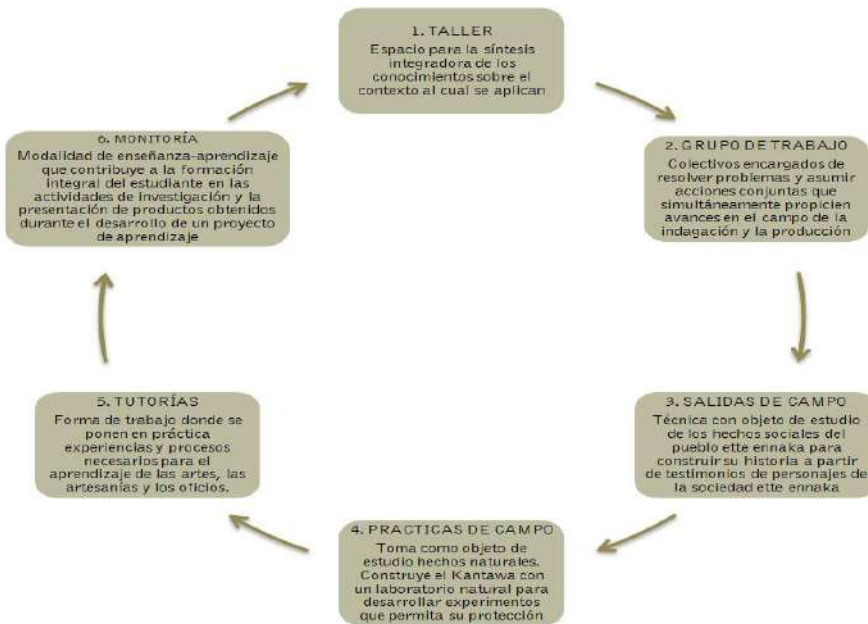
1. TALLER
Espacio para la síntesis integradora de los conocimientos sobre el contexto al cual se aplican

2. GRUPO DE TRABAJO
Colectivos encargados de resolver problemas y asumir acciones conjuntas que simultáneamente propicien avances en el campo de la indagación y la producción

3. SALIDAS DE CAMPO
Técnica con objeto de estudio de los hechos sociales del pueblo ette ennaka para construir su historia a partir de testimonios de personajes de la sociedad ette ennaka

4. PRACTICAS DE CAMPO
Toma como objeto de estudio hechos naturales. Construye el Kantawa con un laboratorio natural para desarrollar experimentos que permita su protección

5. TUTORÍAS
Forma de trabajo donde se ponen en práctica experiencias y procesos necesarios para el aprendizaje de las artes, las artesanías y los oficios.

6. MONITORÍA
Modalidad de enseñanza-aprendizaje que contribuye a la formación integral del estudiante en las actividades de investigación y la presentación de productos obtenidos durante el desarrollo de un proyecto de aprendizaje